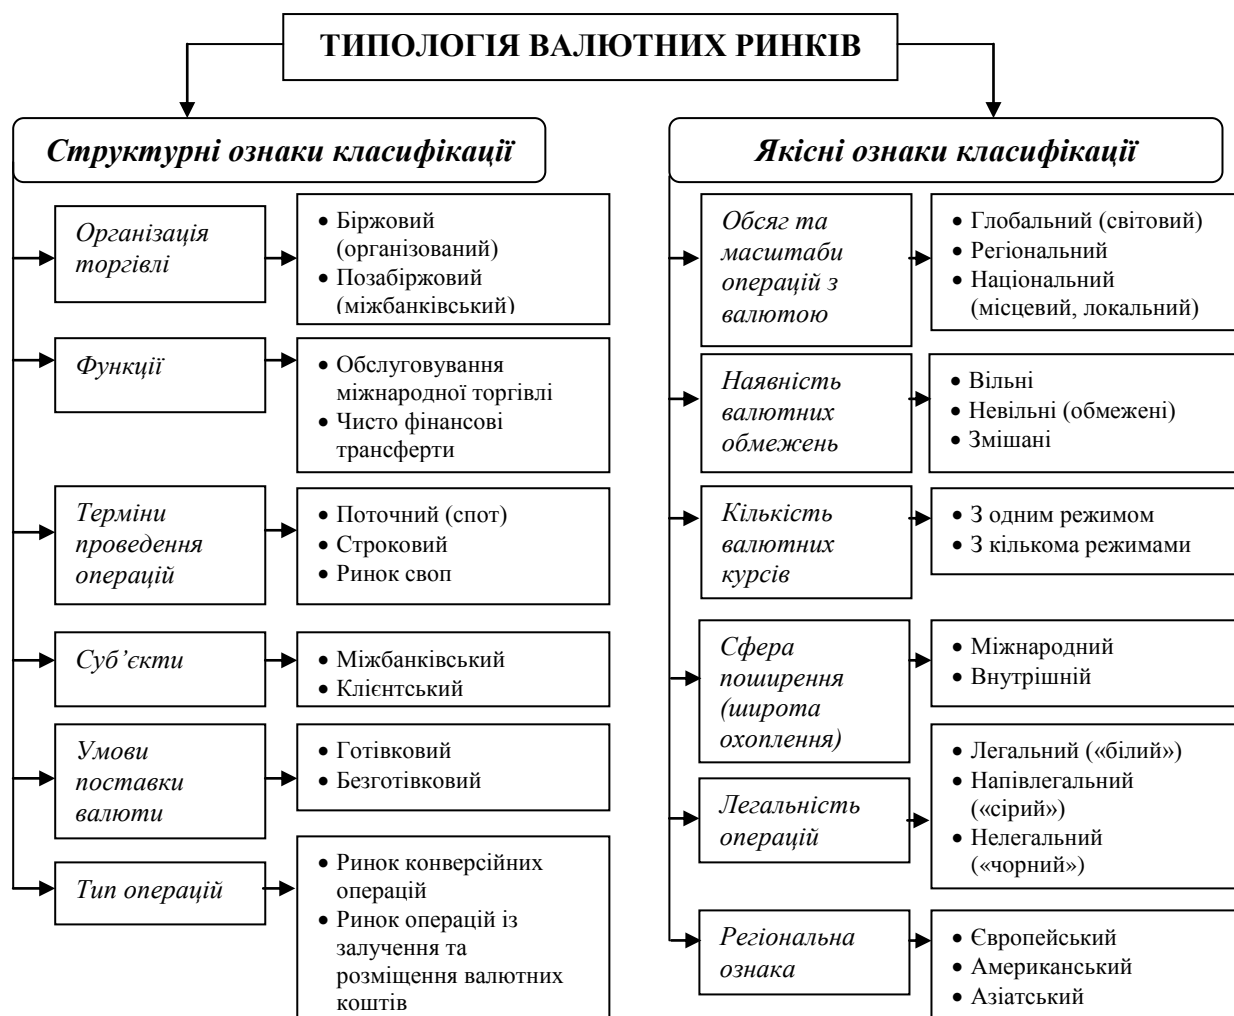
ТИПОЛОГІЯ ВАЛЮТНИХ РИНКІВ

Структурні ознаки класифікації

Організація торгівлі
• Біржовий (організований)
• Позабіржовий (міжбанківський)

Функції
• Обслуговування міжнародної торгівлі
• Чисто фінансові трансферти

Терміни проведення операцій
• Поточний (спот)
• Строковий
• Ринок своп

Суб'єкти
• Міжбанківський
• Клієнтський

Умови поставки валюти
• Готівковий
• Безготівковий

Тип операцій
• Ринок конверсійних операцій
• Ринок операцій із залучення та розміщення валютних коштів

Якісні ознаки класифікації

Обсяг та масштаби операцій з валютою
• Глобальний (світовий)
• Регіональний
• Національний (місцевий, локальний)

Наявність валютних обмежень
• Вільні
• Невільні (обмежені)
• Змішані

Кількість валютних курсів
• З одним режимом
• З кількома режимами

Сфера поширення (широта охоплення)
• Міжнародний
• Внутрішній

Легальність операцій
• Легальний («білий»)
• Напівлегальний («сірий»)
• Нелегальний («чорний»)

Регіональна ознака
• Європейський
• Американський
• Азіатський